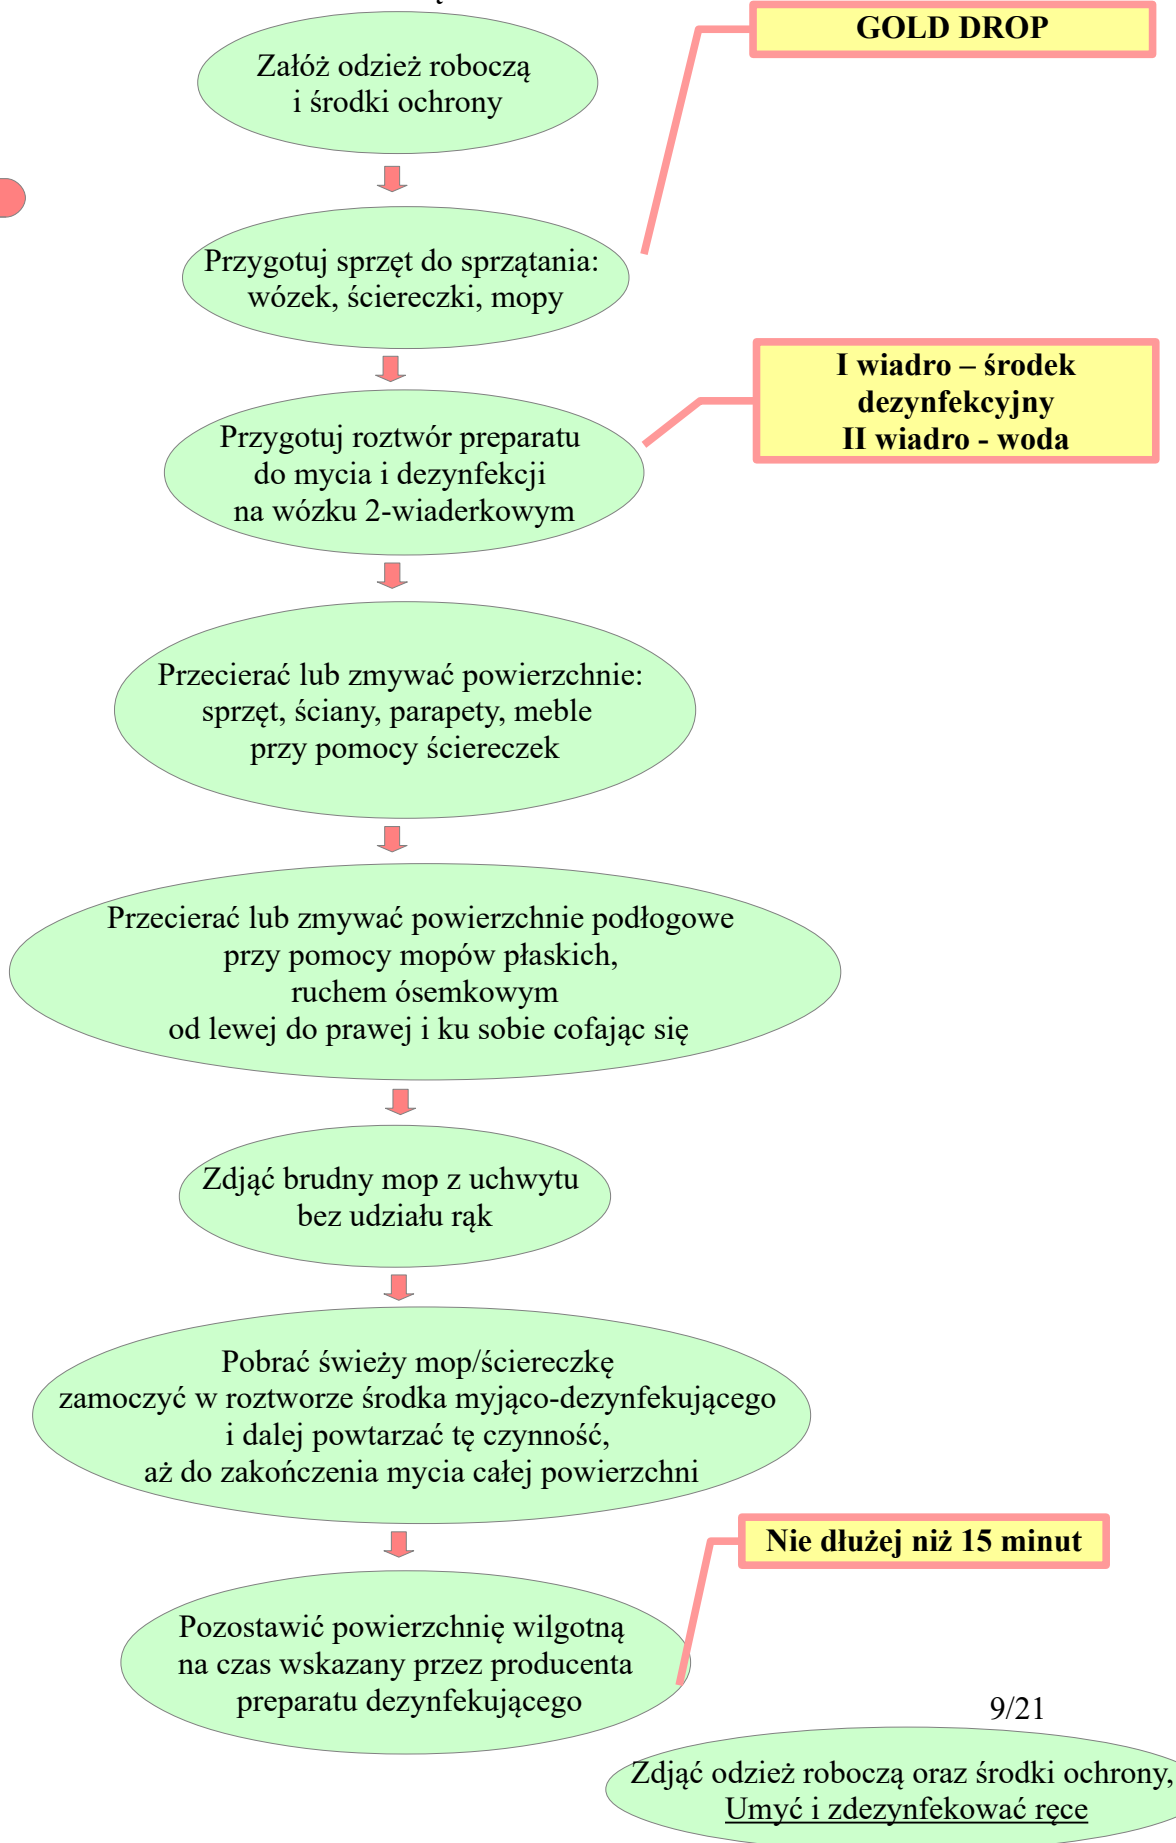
Załóż odzież roboczą i środki ochrony

GOLD DROP

Przygotuj sprzęt do sprzątania: wózek, ściereczki, mopy

I wiadro – środek dezynfekcyjny
II wiadro - woda

Przygotuj roztwór preparatu do mycia i dezynfekcji na wózku 2-wiaderkowym

Przecierać lub zmywać powierzchnie: sprzęt, ściany, parapety, meble przy pomocy ściereczek

Przecierać lub zmywać powierzchnie podłogowe przy pomocy mopów płaskich, ruchem ósemkowym od lewej do prawej i ku sobie cofając się

Zdjąć brudny mop z uchwytu bez udziału rąk

Pobrać świeży mop/ściereczkę zamoczyć w roztworze środka myjąco-dezynfekującego i dalej powtarzać tę czynność, aż do zakończenia mycia całej powierzchni

Nie dłużej niż 15 minut

Pozostawić powierzchnię wilgotną na czas wskazany przez producenta preparatu dezynfekującego

9/21

Zdjąć odzież roboczą oraz środki ochrony,
Umyć i zdezynfekować ręce